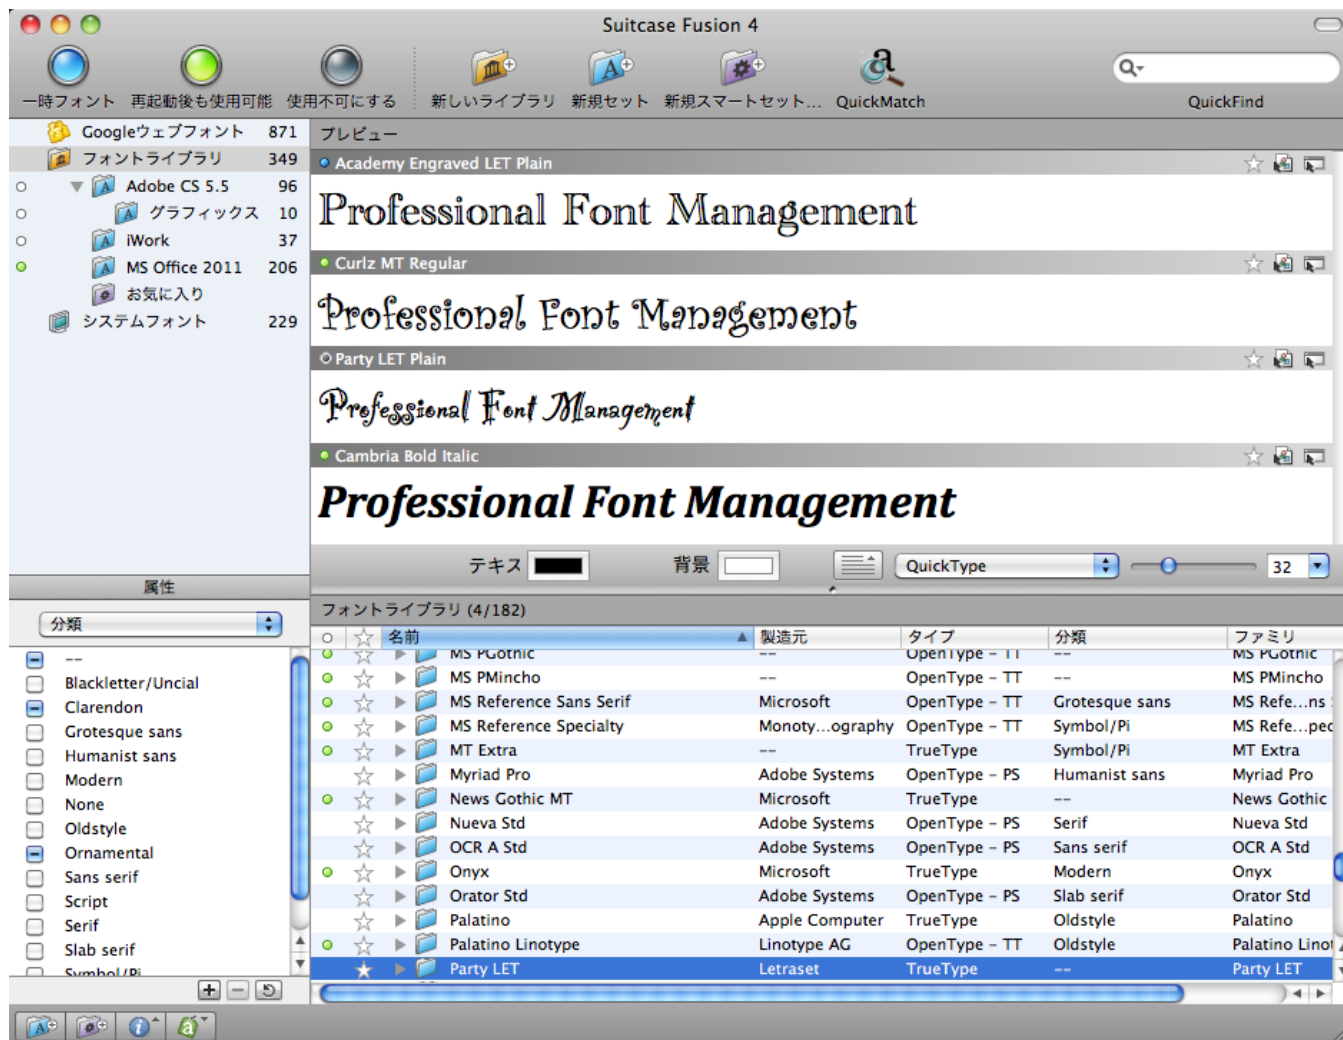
Suitcase Fusion 4

一時フォント 再起動後も使用可能 使用不可にする 新しいライブラリ 新規セット 新規スマートセット... QuickMatch QuickFind

Googleウェブフォント 871
フォントライブラリ 349
Adobe CS 5.5 96
グラフィックス 10
iWork 37
MS Office 2011 206
お気に入り
システムフォント 229

プレビュー

Academy Engraved LET Plain
Professional Font Management
Curlz MT Regular
Professional Font Management
Party LET Plain
Professional Font Management
Cambria Bold Italic
Professional Font Management

テキスト 背景 QuickType 32

属性

分類

--
Blackletter/Uncial
Clarendon
Grotesque sans
Humanist sans
Modern
None
Oldstyle
Ornamental
Sans serif
Script
Serif
Slab serif
Symbol/Pi

フォントライブラリ (4/182)

| 名前 | 製造元 | タイプ | 分類 | ファミリ |
|---|---|---|---|---|
| MS PGothic | -- | OpenType – TT | -- | MS PGothic |
| MS PMincho | -- | OpenType – TT | -- | MS PMincho |
| MS Reference Sans Serif | Microsoft | OpenType – TT | Grotesque sans | MS Refe...ns |
| MS Reference Specialty | Monoty...ography | OpenType – TT | Symbol/Pi | MS Refe...pec |
| MT Extra | -- | TrueType | Symbol/Pi | MT Extra |
| Myriad Pro | Adobe Systems | OpenType – PS | Humanist sans | Myriad Pro |
| News Gothic MT | Microsoft | TrueType | -- | News Gothic |
| Nueva Std | Adobe Systems | OpenType – PS | Serif | Nueva Std |
| OCR A Std | Adobe Systems | OpenType – PS | Sans serif | OCR A Std |
| Onyx | Microsoft | TrueType | Modern | Onyx |
| Orator Std | Adobe Systems | OpenType – PS | Slab serif | Orator Std |
| Palatino | Apple Computer | TrueType | Oldstyle | Palatino |
| Palatino Linotype | Linotype AG | OpenType – TT | Oldstyle | Palatino Linot |
| Party LET | Letraset | TrueType | -- | Party LET |